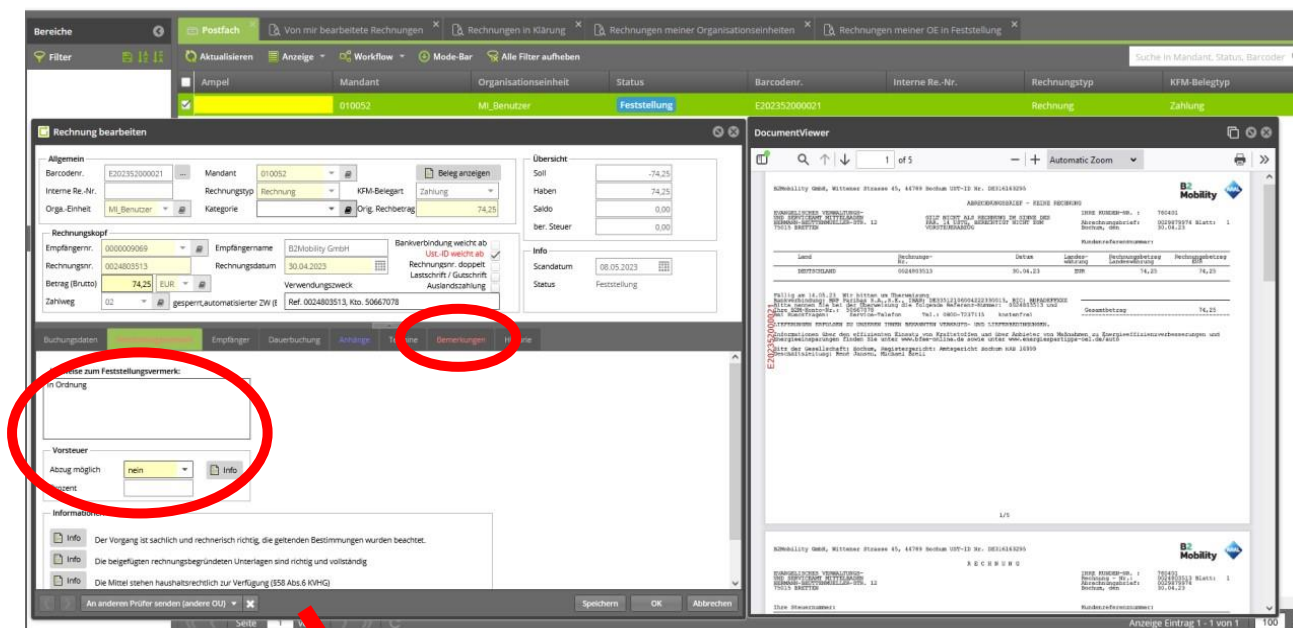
Bereiche
Filter
Postfach
Von mir bearbeitete Rechnungen
Rechnungen in Klärung
Rechnungen meiner Organisationseinheiten
Rechnungen meiner OE in Feststellung
Aktualisieren
Anzeige
Workflow
Mode-Bar
Alle Filter aufheben
Suche in Mandant, Status, Barcoder

| Ampel | Mandant | Organisationseinheit | Status | Barcodenr. | Interne Re.-Nr. | Rechnungstyp | KFM-Belegtyp |
|---|---|---|---|---|---|---|---|
| | 010052 | MI_Benutzer | Feststellung | E202352000021 | | Rechnung | Zahlung |

Rechnung bearbeiten

Allgemein
Barcodenr. E202352000021
Mandant 010052
Beleg anzeigen
Interne Re.-Nr.
Rechnungstyp Rechnung
KFM-Belegart Zahlung
Orga.-Einheit MI_Benutzer
Kategorie
Orig. Rechbetrag 74,25

Übersicht
Soll -74,25
Haben 74,25
Saldo 0,00
ber. Steuer 0,00

Rechnungskopf
Empfängernr. 0000009069
Empfängername B2Mobility GmbH
Bankverbindung weicht ab
Ust.-ID weicht ab
Rechnungsnr. 0024803513
Rechnungsdatum 30.04.2023
Rechnungsnr. doppelt
Lastschrift / Gutschrift
Auslandszahlung
Betrag (Brutto) 74,25 EUR
Verwendungszweck
Zahlweg 02
gesperrt,automatisierter ZW (E
Ref. 0024803513, Kto. 50667078

Info
Scandatum 08.05.2023
Status Feststellung

Buchungsdaten
Empfänger
Dauerbuchung
Anhänge
Termine
Bemerkungen
Historie

Hinweise zum Feststellungsvermerk:
in Ordnung

Vorsteuer
Abzug möglich nein
Info
Prozent

Informationen
Info Der Vorgang ist sachlich und rechnerisch richtig, die geltenden Bestimmungen wurden beachtet.
Info Die beigefügten rechnungsbegründeten Unterlagen sind richtig und vollständig
Info Die Mittel stehen haushaltsrechtlich zur Verfügung (§58 Abs.6 KVHG)

An anderen Prüfer senden (andere OU)
Speichern
OK
Abbrechen

DocumentViewer
1 of 5
Automatic Zoom
B2Mobility GmbH, Wittener Strasse 45, 44789 Bochum UST-ID Nr. DE316263295
B2 Mobility
ABRECHNUNGSBRIEF - KEINE RECHNUNG
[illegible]
E202352000021
1/5
B2Mobility GmbH, Wittener Strasse 45, 44789 Bochum UST-ID Nr. DE316263295
B2 Mobility
RECHNUNG
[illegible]
Seite
Anzeige Eintrag 1 - 1 von 1
100